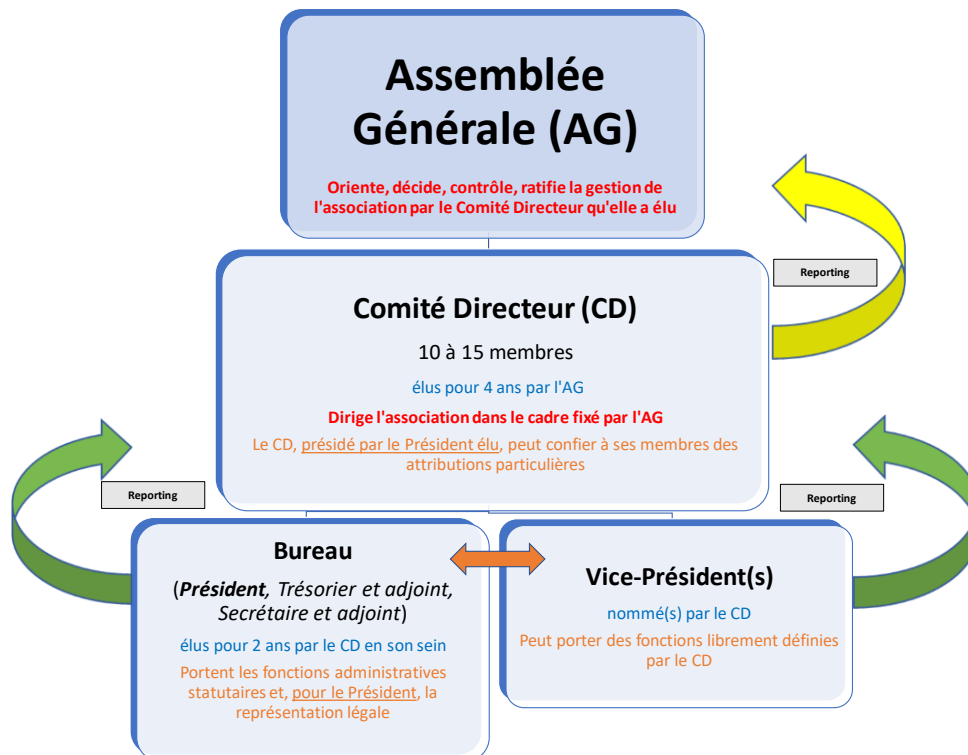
Assemblée Générale (AG)

Oriente, décide, contrôle, ratifie la gestion de l'association par le Comité Directeur qu'elle a élu

Reporting

Comité Directeur (CD)

10 à 15 membres

élus pour 4 ans par l'AG

Dirige l'association dans le cadre fixé par l'AG

Le CD, présidé par le Président élu, peut confier à ses membres des attributions particulières

Reporting

Reporting

Bureau

(***Président***, *Trésorier et adjoint*, *Secrétaire et adjoint*)

élus pour 2 ans par le CD en son sein

Portent les fonctions administratives statutaires et, pour le Président, la représentation légale

Vice-Président(s)

nommé(s) par le CD

Peut porter des fonctions librement définies par le CD